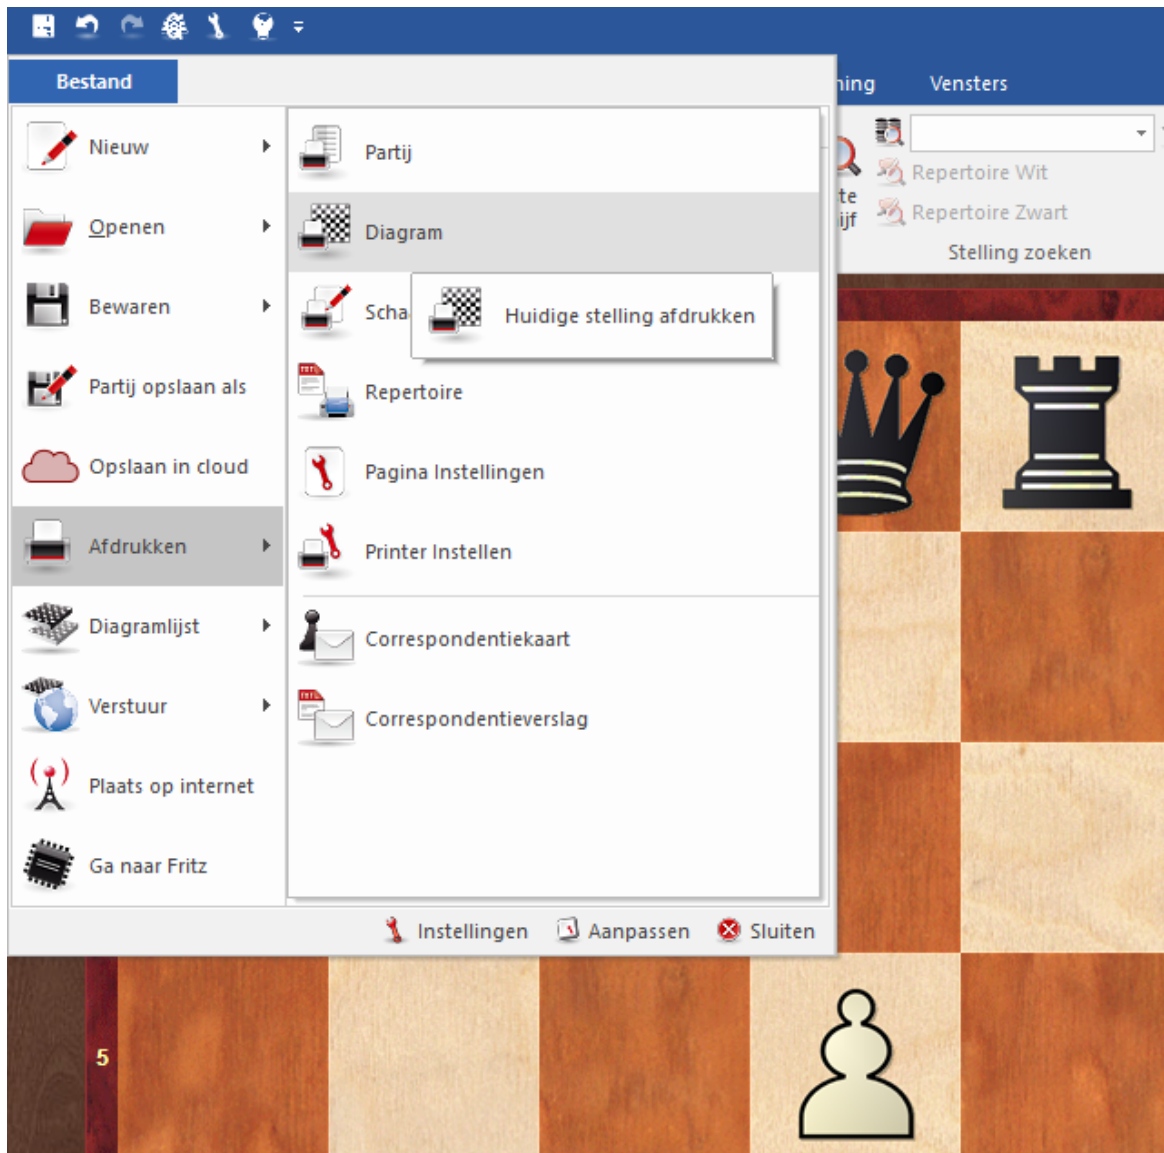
Bestand

ning

Vensters

te

ijf

Repertoire Wit

Repertoire Zwart

Stelling zoeken

Nieuw

Openen

Bewaren

Partij opslaan als

Opslaan in cloud

Afdrukken

Diagramlijst

Verstuur

Plaats op internet

Ga naar Fritz

Partij

Diagram

Scha

Huidige stelling afdrukken

Repertoire

Pagina Instellingen

Printer Instellen

Correspondentiekaart

Correspondentieverslag

Instellingen

Aanpassen

Sluiten

5